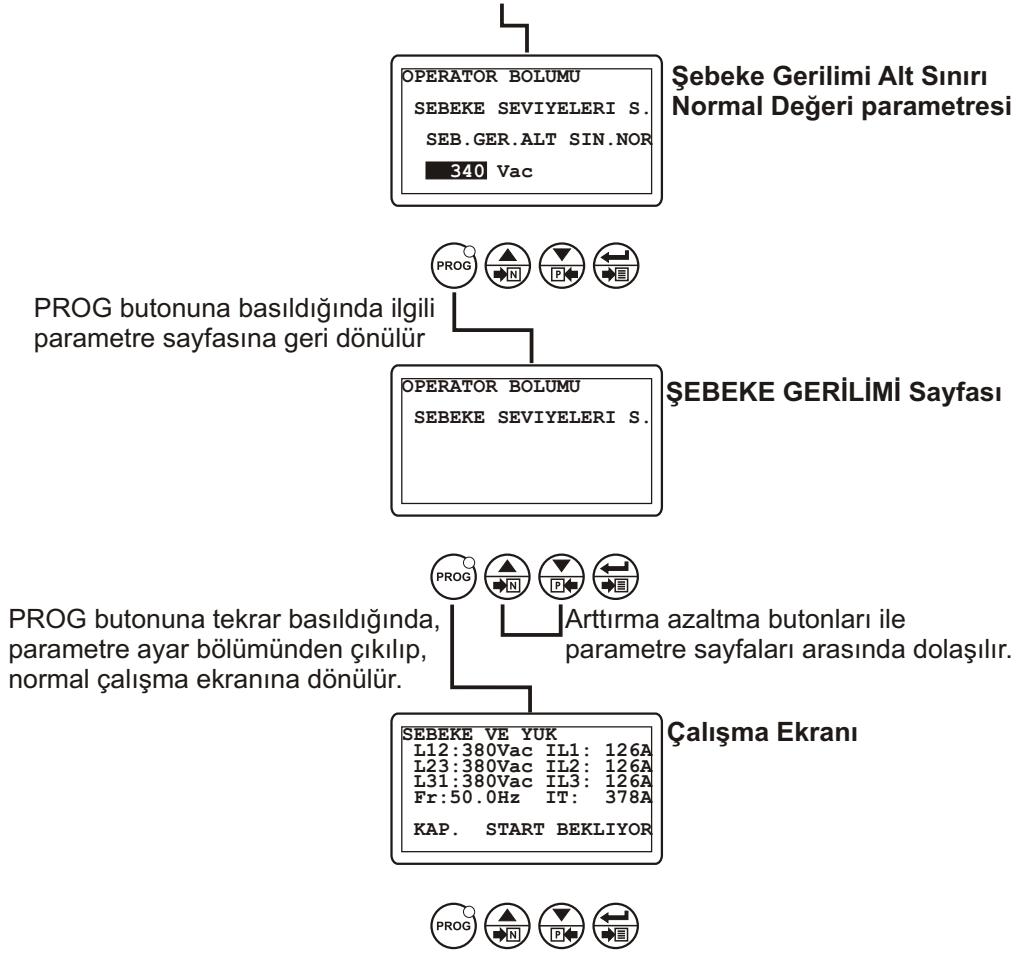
OPERATOR BOLUMU
SEBEKE SEVIYELERI S.
SEB.GER.ALT SIN.NOR
340 Vac

Şebeke Gerilimi Alt Sınırı Normal Değeri parametresi

PROG

N

P

PROG butonuna basıldığında ilgili parametre sayfasına geri dönülür

OPERATOR BOLUMU
SEBEKE SEVIYELERI S.

ŞEBEKE GERİLİMİ Sayfası

PROG

N

P

PROG butonuna tekrar basıldığında, parametre ayar bölümünden çıkılıp, normal çalışma ekranına dönülür.

Arttırma azaltma butonları ile parametre sayfaları arasında dolaşılır.

SEBEKE VE YUK
L12:380Vac IL1: 126A
L23:380Vac IL2: 126A
L31:380Vac IL3: 126A
Fr:50.0Hz IT: 378A
KAP. START BEKLIYOR

Çalışma Ekranı

PROG

N

P